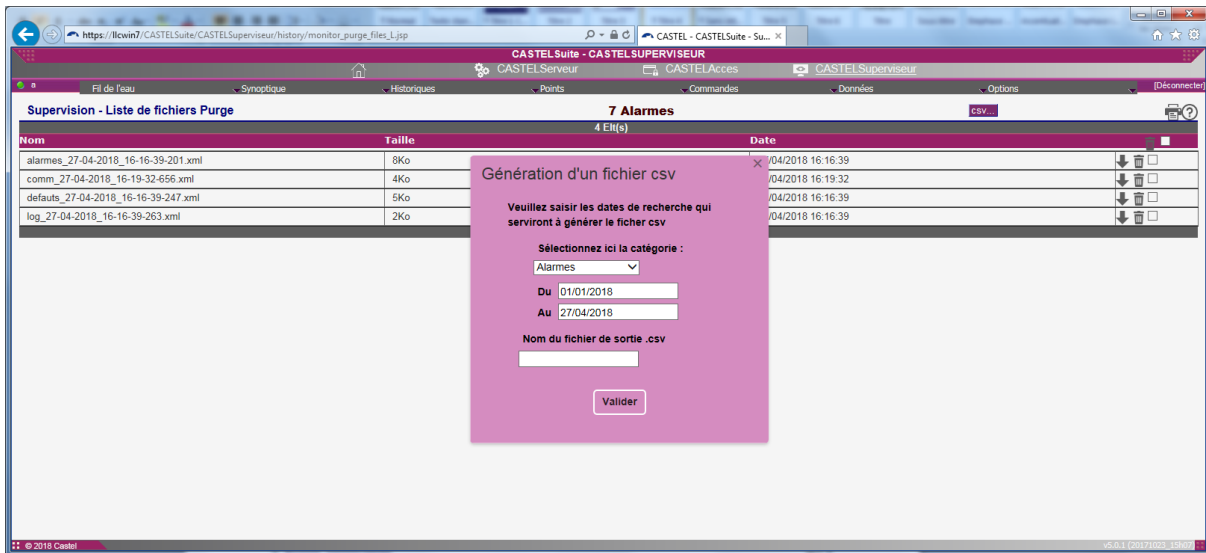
https://llcwin7/CASTELSuite/CASTELSuperviseur/history/monitor_purge_files_L.jsp

CASTEL - CASTELSuite - Su...

CASTELSuite - CASTELSUPERVISEUR

CASTELServeur CASTELAcces CASTELSuperviseur

a Fil de l'eau Synoptique Historiques Points Commandes Données Options [Déconnecter]

Supervision - Liste de fichiers Purge

7 Alarmes

csv...

4 Elt(s)

| Nom | Taille | Date |
|---|---|---|
| alarmes_27-04-2018_16-16-39-201.xml | 8Ko | /04/2018 16:16:39 |
| comm_27-04-2018_16-19-32-656.xml | 4Ko | /04/2018 16:19:32 |
| defauts_27-04-2018_16-16-39-247.xml | 5Ko | /04/2018 16:16:39 |
| log_27-04-2018_16-16-39-263.xml | 2Ko | /04/2018 16:16:39 |

Génération d'un fichier csv

Veuillez saisir les dates de recherche qui serviront à générer le ficher csv

Sélectionnez ici la catégorie :

Alarmes

Du 01/01/2018

Au 27/04/2018

Nom du fichier de sortie .csv

Valider

© 2018 Castel

v5.0.1 (20171023_15h07)